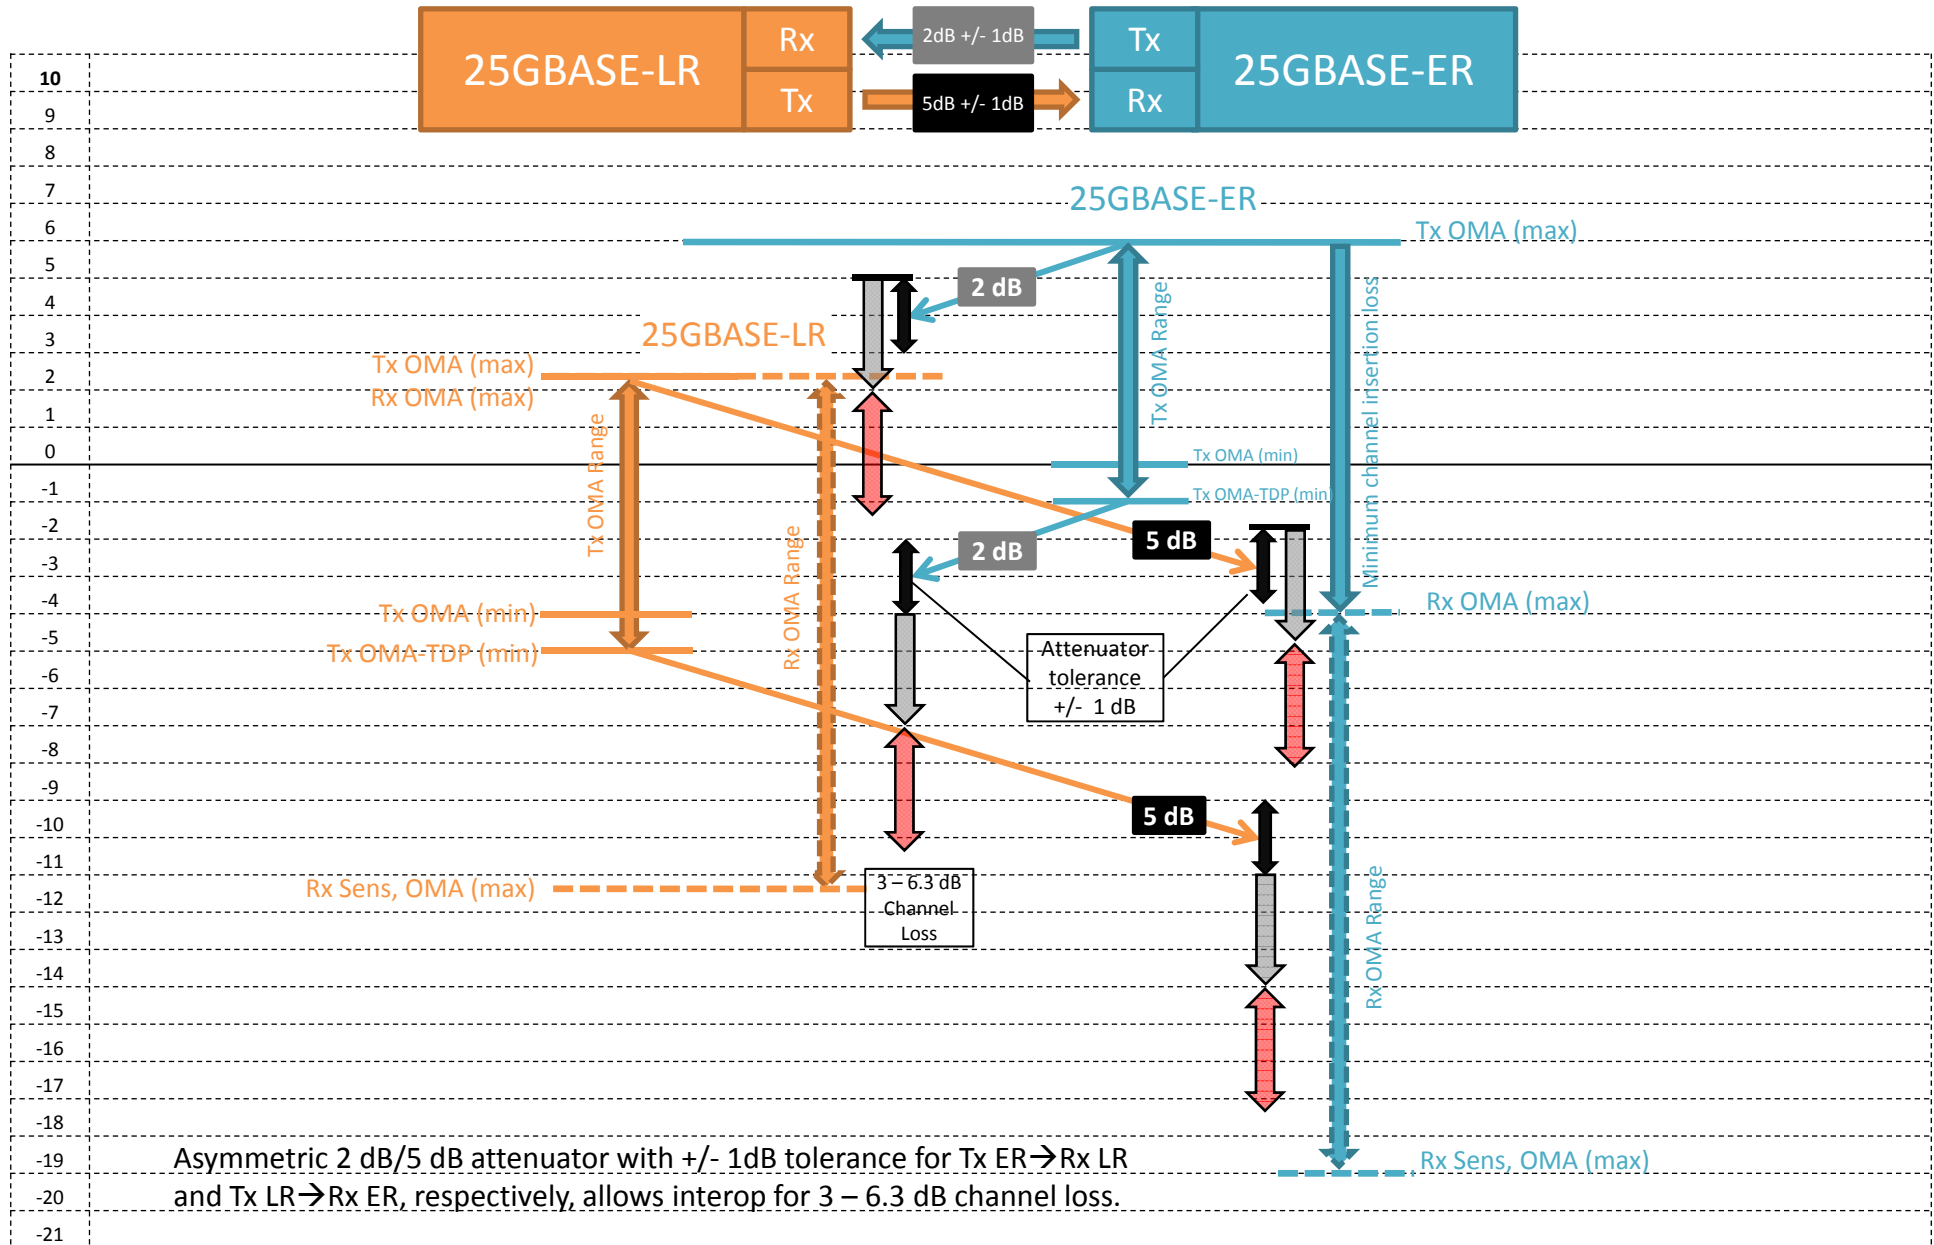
25GBASE-LR Rx Tx

2dB +/- 1dB

5dB +/- 1dB

Tx Rx 25GBASE-ER

10
9
8
7
6
5
4
3
2
1
0
-1
-2
-3
-4
-5
-6
-7
-8
-9
-10
-11
-12
-13
-14
-15
-16
-17
-18
-19
-20
-21

25GBASE-ER

Tx OMA (max)

2 dB

Tx OMA Range

Minimum channel insertion loss

25GBASE-LR

Tx OMA (max)
Rx OMA (max)

Tx OMA Range

Rx OMA Range

Tx OMA (min)

Tx OMA-TDP (min)

5 dB

2 dB

Rx OMA (max)

Tx OMA (min)

Tx OMA-TDP (min)

Attenuator tolerance +/- 1 dB

5 dB

Rx Sens, OMA (max)

3 – 6.3 dB Channel Loss

Rx OMA Range

Rx Sens, OMA (max)

Asymmetric 2 dB/5 dB attenuator with +/- 1dB tolerance for Tx ER→Rx LR and Tx LR→Rx ER, respectively, allows interop for 3 – 6.3 dB channel loss.